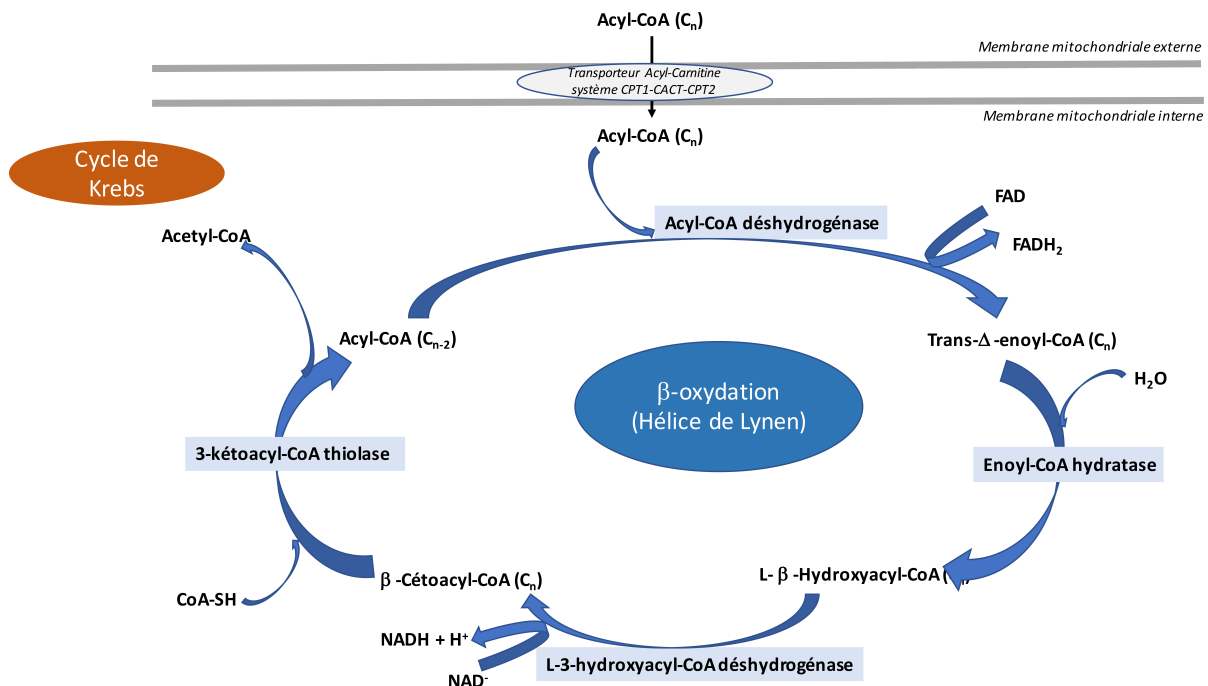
Acyl-CoA ($C_n$)

Membrane mitochondriale externe

Transporteur Acyl-Carnitine système CPT1-CACT-CPT2

Membrane mitochondriale interne

Acyl-CoA ($C_n$)

Cycle de Krebs

Acyl-CoA déshydrogénase

FAD

FADH$_2$

Acetyl-CoA

Acyl-CoA ($C_{n-2}$)

Trans-$\Delta$ -enoyl-CoA ($C_n$)

$\beta$-oxydation (Hélice de Lynen)

H$_2$O

3-kétoacyl-CoA thiolase

Enoyl-CoA hydratase

$\beta$ -Cétoacyl-CoA ($C_n$)

L- $\beta$ -Hydroxyacyl-CoA ([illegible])

CoA-SH

NADH + H$^+$

NAD$^-$

L-3-hydroxyacyl-CoA déshydrogénase